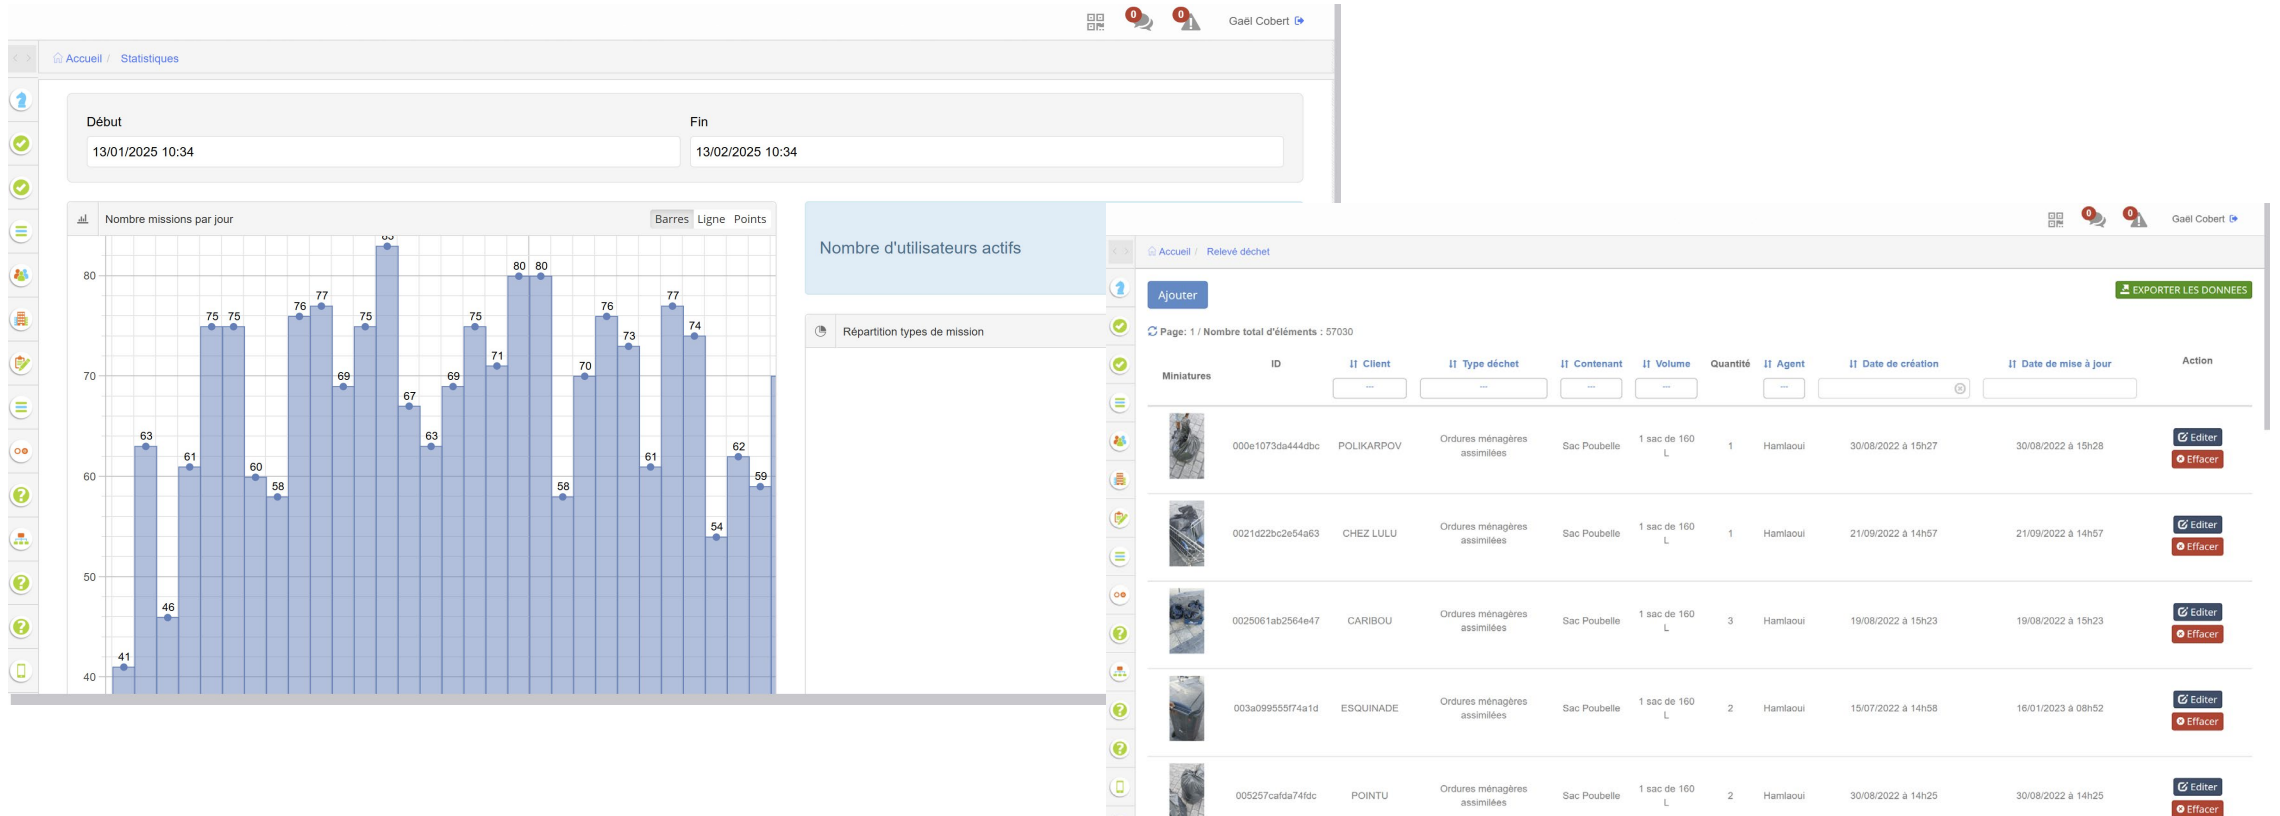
0 0 Gaël Cobert

Accueil / Statistiques

Début
13/01/2025 10:34

Fin
13/02/2025 10:34

Nombre missions par jour
Barres Ligne Points

80
70
60
50
40

41 63 46 61 75 75 60 58 76 77 69 75 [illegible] 67 63 69 75 71 80 80 58 70 76 73 61 77 74 54 62 59

Nombre d'utilisateurs actifs

Répartition types de mission

0 0 Gaël Cobert

Accueil / Relevé déchet

Ajouter

EXPORTER LES DONNEES

Page: 1 / Nombre total d'éléments : 57030

| Miniatures | ID | Client | Type déchet | Contenant | Volume | Quantité | Agent | Date de création | Date de mise à jour | Action |
|---|---|---|---|---|---|---|---|---|---|---|
| | 000e1073da444dbc | POLIKARPOV | Ordures ménagères assimilées | Sac Poubelle | 1 sac de 160 L | 1 | Hamlaoui | 30/08/2022 à 15h27 | 30/08/2022 à 15h28 | Editer Effacer |
| | 0021d22bc2e54a63 | CHEZ LULU | Ordures ménagères assimilées | Sac Poubelle | 1 sac de 160 L | 1 | Hamlaoui | 21/09/2022 à 14h57 | 21/09/2022 à 14h57 | Editer Effacer |
| | 0025061ab2564e47 | CARIBOU | Ordures ménagères assimilées | Sac Poubelle | 1 sac de 160 L | 3 | Hamlaoui | 19/08/2022 à 15h23 | 19/08/2022 à 15h23 | Editer Effacer |
| | 003a099555f74a1d | ESQUINADE | Ordures ménagères assimilées | Sac Poubelle | 1 sac de 160 L | 2 | Hamlaoui | 15/07/2022 à 14h58 | 16/01/2023 à 08h52 | Editer Effacer |
| | 005257cafda74fdc | POINTU | Ordures ménagères assimilées | Sac Poubelle | 1 sac de 160 L | 2 | Hamlaoui | 30/08/2022 à 14h25 | 30/08/2022 à 14h25 | Editer Effacer |